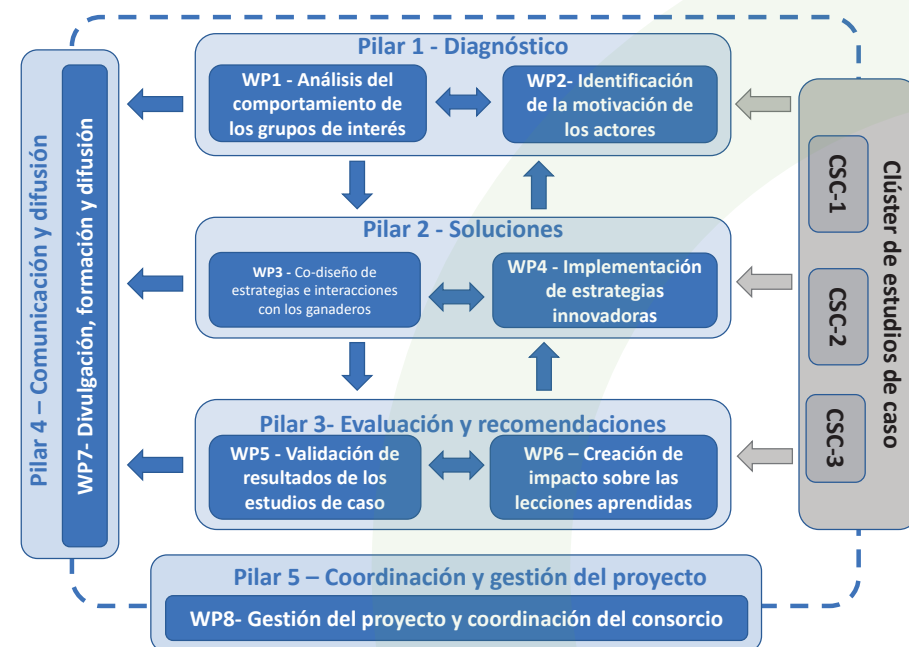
Pilar 1 - Diagnóstico

WP1 - Análisis del comportamiento de los grupos de interés

WP2- Identificación de la motivación de los actores

Pilar 2 - Soluciones

WP3 - Co-diseño de estrategias e interacciones con los ganaderos

WP4 - Implementación de estrategias innovadoras

Pilar 3- Evaluación y recomendaciones

WP5 - Validación de resultados de los estudios de caso

WP6 – Creación de impacto sobre las lecciones aprendidas

Pilar 4 – Comunicación y difusión

WP7- Divulgación, formación y difusión

Clúster de estudios de caso

CSC-1

CSC-2

CSC-3

Pilar 5 – Coordinación y gestión del proyecto

WP8- Gestión del proyecto y coordinación del consorcio